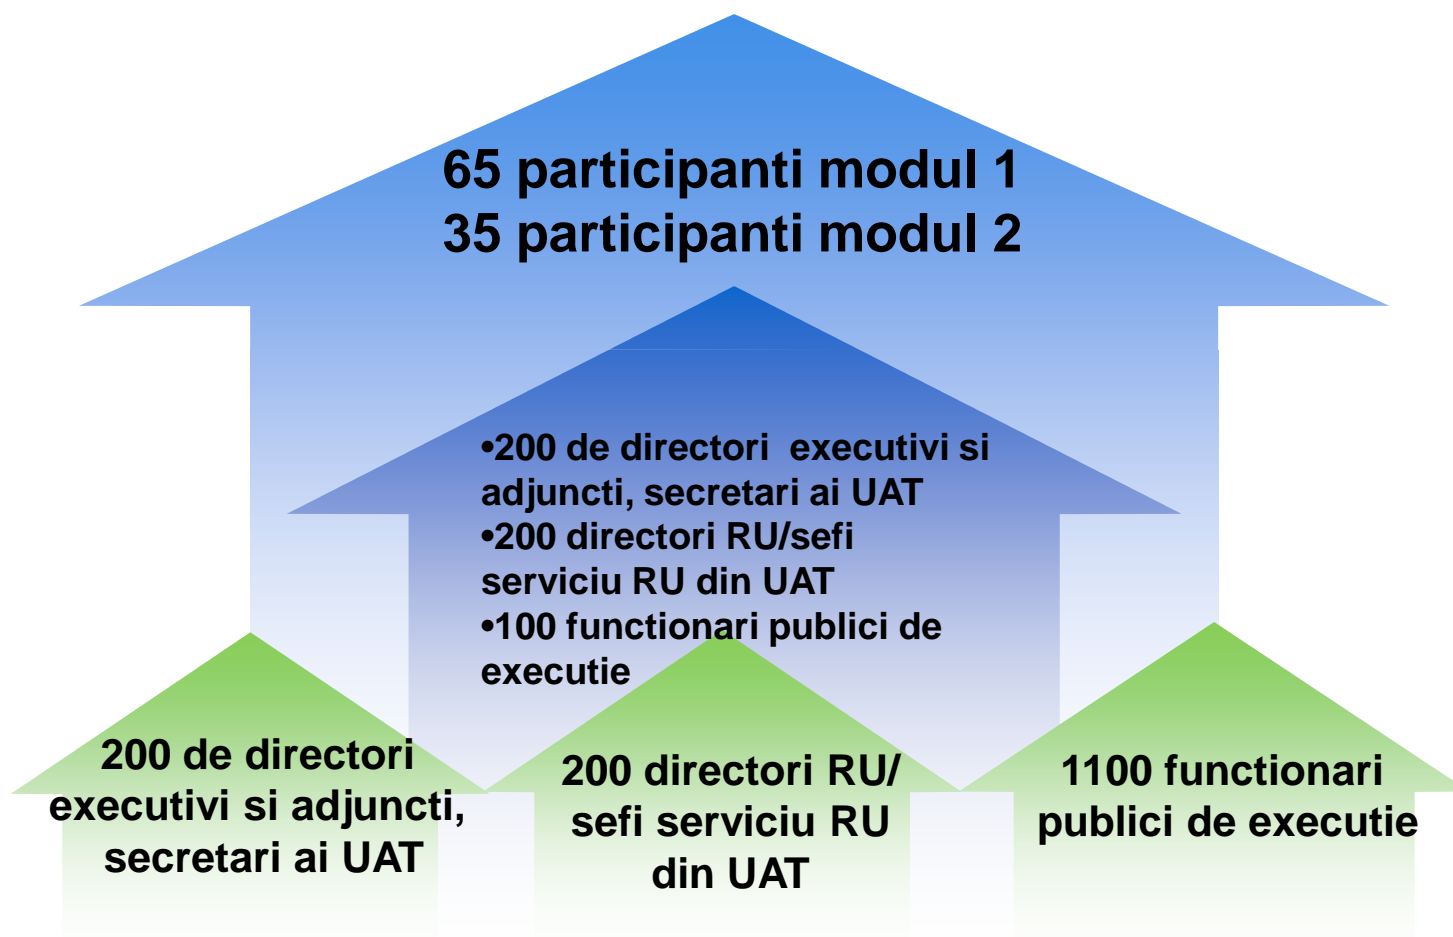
65 participanti modul 1
35 participanti modul 2

•200 de directori executivi si adjuncti, secretari ai UAT
•200 directori RU/sefi serviciu RU din UAT
•100 functionari publici de executie

200 de directori executivi si adjuncti, secretari ai UAT

200 directori RU/ sefi serviciu RU din UAT

1100 functionari publici de executie